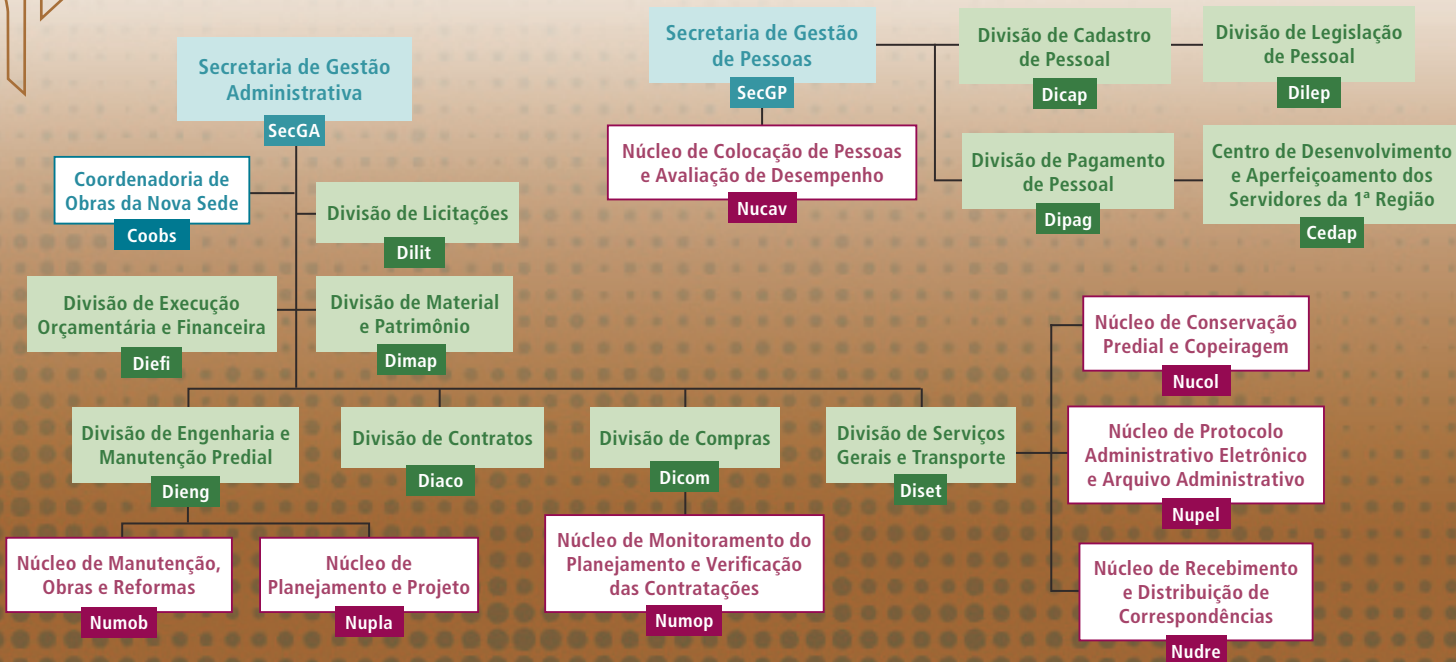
Secretaria de Gestão Administrativa
SecGA

Coordenadoria de Obras da Nova Sede
Coobs

Divisão de Licitações
Dilit

Divisão de Execução Orçamentária e Financeira
Diefi

Divisão de Material e Patrimônio
Dimap

Divisão de Engenharia e Manutenção Predial
Dieng

Núcleo de Manutenção, Obras e Reformas
Numob

Núcleo de Planejamento e Projeto
Nupla

Divisão de Contratos
Diaco

Divisão de Compras
Dicom

Núcleo de Monitoramento do Planejamento e Verificação das Contratações
Numop

Divisão de Serviços Gerais e Transporte
Diset

Núcleo de Conservação Predial e Copeiragem
Nucol

Núcleo de Protocolo Administrativo Eletrônico e Arquivo Administrativo
Nupel

Núcleo de Recebimento e Distribuição de Correspondências
Nudre

Secretaria de Gestão de Pessoas
SecGP

Núcleo de Colocação de Pessoas e Avaliação de Desempenho
Nucav

Divisão de Cadastro de Pessoal
Dicap

Divisão de Legislação de Pessoal
Dilep

Divisão de Pagamento de Pessoal
Dipag

Centro de Desenvolvimento e Aperfeiçoamento dos Servidores da 1ª Região
Cedap